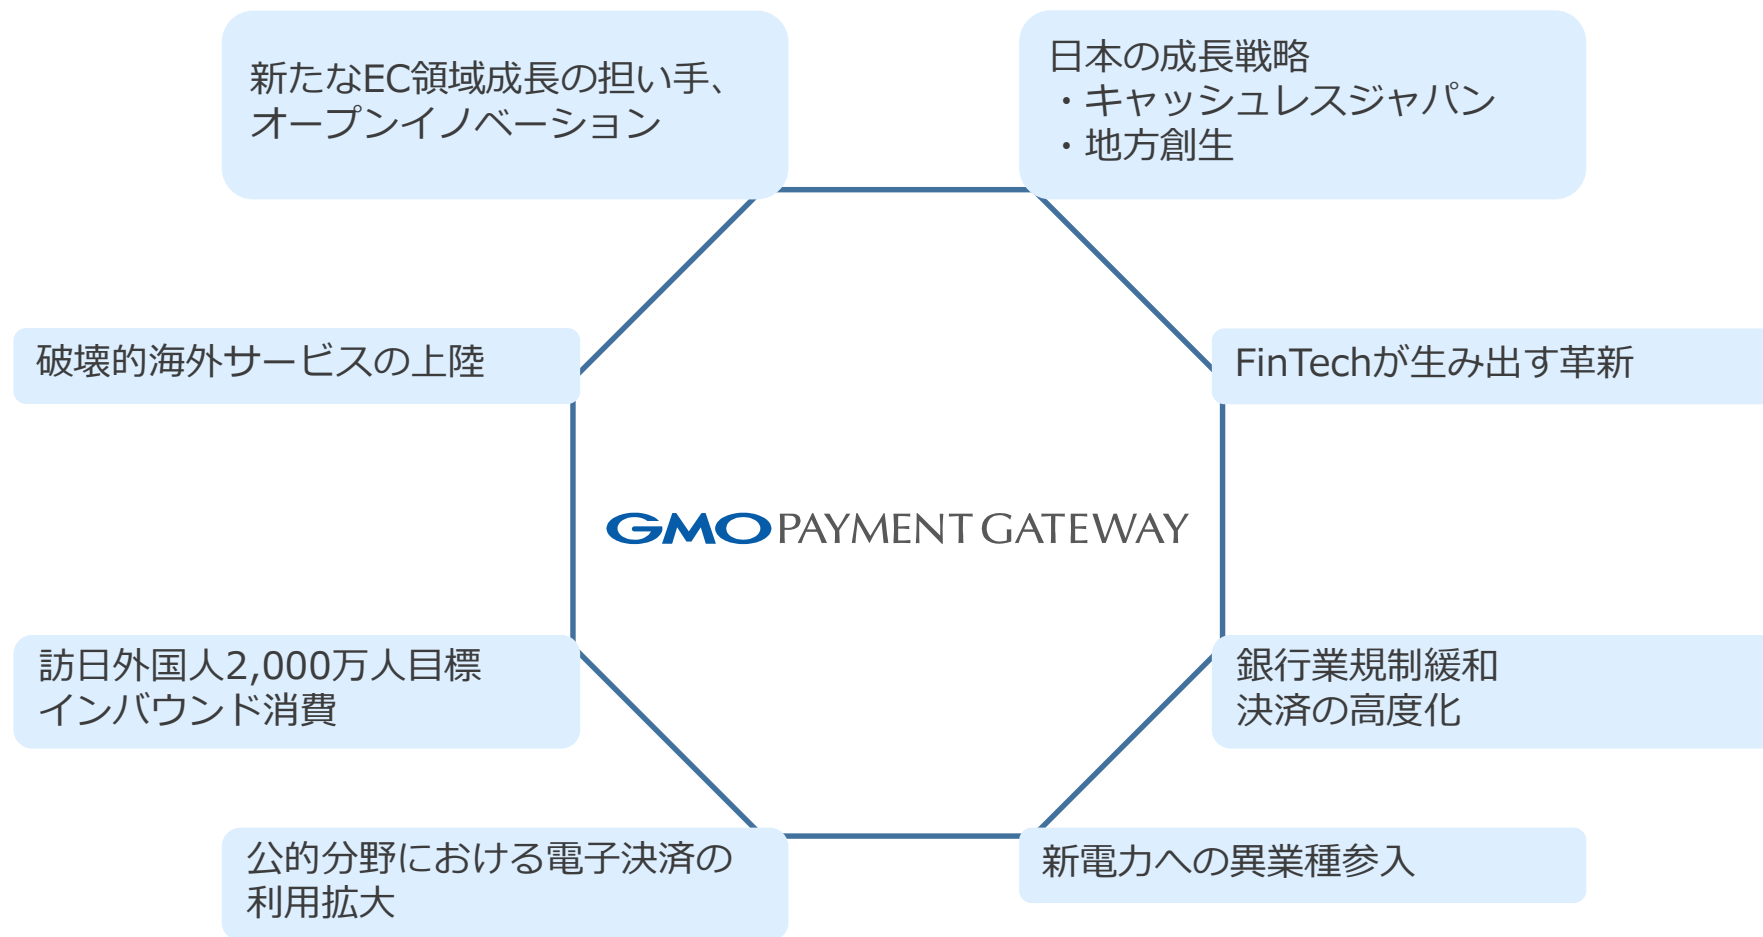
新たなEC領域成長の担い手、オープンイノベーション

日本の成長戦略
・キャッシュレスジャパン
・地方創生

破壊的海外サービスの上陸

FinTechが生み出す革新

GMO PAYMENT GATEWAY

訪日外国人2,000万人目標
インバウンド消費

銀行業規制緩和
決済の高度化

公的分野における電子決済の利用拡大

新電力への異業種参入